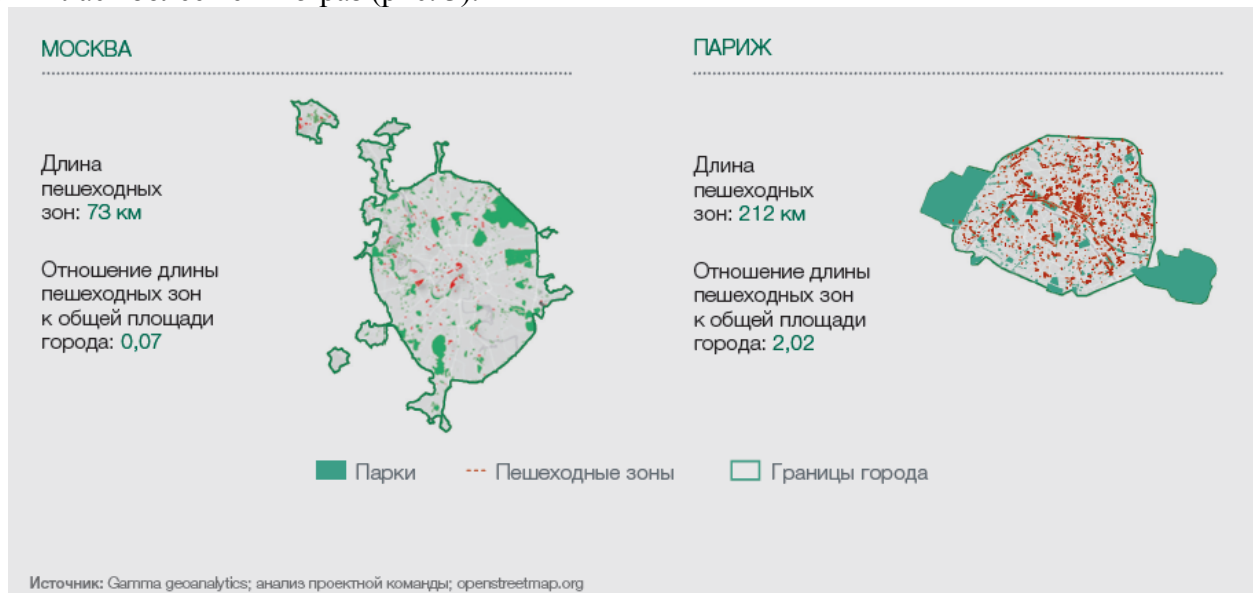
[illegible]

МОСКВА

Длина пешеходных зон: 73 км

Отношение длины пешеходных зон к общей площади города: 0,07

ПАРИЖ

Длина пешеходных зон: 212 км

Отношение длины пешеходных зон к общей площади города: 2,02

Парки
Пешеходные зоны
Границы города

Источник: Gamma geoanalytics; анализ проектной команды; openstreetmap.org